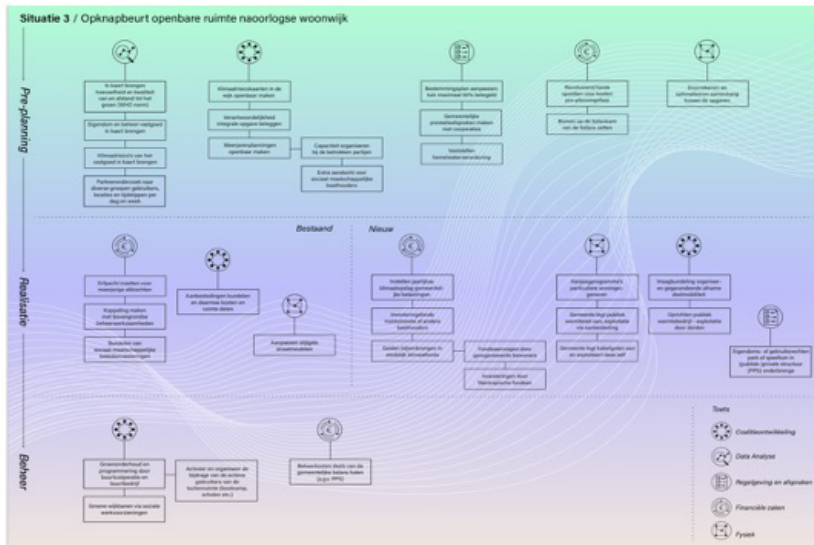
Situatie 3 / Opknapbeurt openbare ruimte naoorlogse woonwijk

Pre-planning

In kaart brengen hoeveelheid en kwaliteit van uw aldoend tot het groen (WHO norm)

Eigendom en beheer vastgoed in kaart brengen

Klimaatrisico's van het vastgoed in kaart brengen

Parkeerbehoeft naar diverse groepen gebruikers, locaties en tijdstippen per dag en week

Klimaatrisicokaarten in de wijk openbaar maken

Verantwoordelijkheid integrale opgave beleggen

Meerjarenplanningen openbaar maken

Capaciteit organiseren bij de betrokken partijen

Extra aandacht voor sociaal maatschappelijke kwaliteiten

Bestemmingsplan aanpassen: kan maximaal 50% belegd

Gemeentelijke prestatieafspraken maken met corporaties

Vaststellen financieringsstructuur

Revolverend fonds oprichten voor kosten pre-planningsfase

Binnen op de balanskaart van de fiets zetten

Bouwstenen en optimalisatie opleiding tussen de opgaven

Realisatie

Bestaand

Nieuw

Gelijkschakelen voor meerjarige afspraken

Koppeling maken met bouwgroote beheerwerkzaamheden

Bouwstenen van sociaal maatschappelijke beleidsvoorwaarden

Aanbestedingen bundelen en daarmee kosten en ruimte delen

Aanpassen stijgende straatmeubilair

Instellen jaarlijkse klimaatopslag gemeentelijke belastingen

Investeringsfonds Kostenvoordeel en andere bestuurders

Gerichte bijdrageregelingen in verband klimaatfonds

Financieringsvormen door gemeentelijk bewoners

Investeringen door fiscale vrijstelling

Aanpassingsprogramma's particuliere woningen gemeen

Gemeentelijk publiek woonfonds exploitatie via aanbesteding

Gemeentelijke kaderplan voor en sociaal kader

Inkoopbundeling organisatie en gegarandeerde afname duurzaamheid

Oprichten publiek warmtebedrijf - exploitatie door derden

Eigendoms- of gebruiksrechten pand of openbare ruimte (publiek-private structuur (PPS) onderbrenge

Beheer

Groenonderhoud en programmering door buurtbewoners en buurtbedrijf

Groene wijkteams en sociale werkvoorzieningen

Activeer en organiseer de bijdrage van de actieve gebruikers van de buitenruimte (bouwoorsprong, scholen etc.)

Beheerkosten deels van de gemeentelijke belasting halen (o.g.v. PPS)

Tools

Coalitieontwikkeling

Data Analyse

Regelgeving en afspraken

Financiële zaken

Fysiek